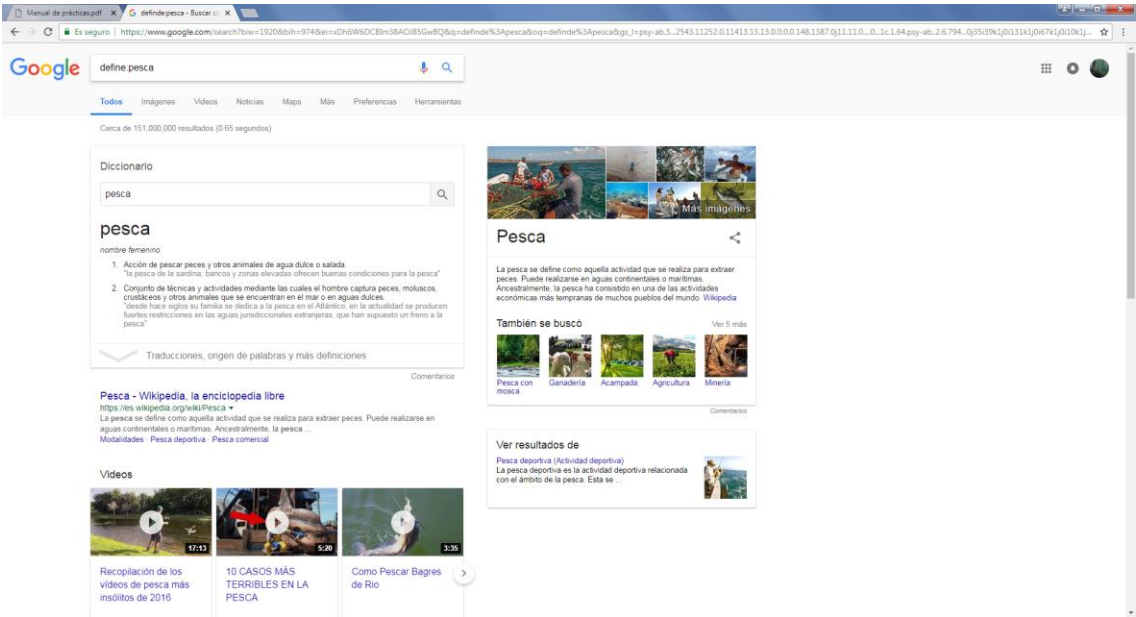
Manual de prácticas.pdf
definde:pesca - Buscar co

Es seguro | https://www.google.com/search?biw=1920&bih=974&ei=xDh6W6DC8Im38AOJ85Gw8Q&q=definde%3Apesca&oq=definde%3Apesca&gs_l=psy-ab.3...2543.11252.0.11413.13.13.0.0.0.0.148.1387.0j11.11.0....0...1c.1.64.psy-ab..2.6.794...0j35i39k1j0i131k1j0i67k1j0i10k1j...

Google

define:pesca

Todos Imágenes Videos Noticias Maps Más Preferencias Herramientas

Cerca de 151,000,000 resultados (0.65 segundos)

Diccionario

pesca

pesca
nombre femenino

1. Acción de pescar peces y otros animales de agua dulce o salada.
"la pesca de la sardina; bancos y zonas elevadas ofrecen buenas condiciones para la pesca"

2. Conjunto de técnicas y actividades mediante las cuales el hombre captura peces, moluscos, crustáceos y otros animales que se encuentran en el mar o en aguas dulces.
"desde hace siglos su familia se dedica a la pesca en el Atlántico, en la actualidad se producen fuertes restricciones en las aguas jurisdiccionales extranjeras, que han supuesto un freno a la pesca"

Traducciones, origen de palabras y más definiciones

Comentarios

Pesca - Wikipedia, la enciclopedia libre
https://es.wikipedia.org/wiki/Pesca ▾
La pesca se define como aquella actividad que se realiza para extraer peces. Puede realizarse en aguas continentales o marítimas. Ancestralmente, la pesca ...
Modalidades · Pesca deportiva · Pesca comercial

Videos

17:13
Recopilación de los vídeos de pesca más insólitos de 2016

5:20
10 CASOS MÁS TERRIBLES EN LA PESCA

3:35
Como Pescar Bagres de Rio

Más imágenes

Pesca

La pesca se define como aquella actividad que se realiza para extraer peces. Puede realizarse en aguas continentales o marítimas. Ancestralmente, la pesca ha consistido en una de las actividades económicas más tempranas de muchos pueblos del mundo. Wikipedia

También se buscó
Ver 5 más

Pesca con mosca
Ganadería
Acampada
Agricultura
Minería

Comentarios

Ver resultados de

Pesca deportiva (Actividad deportiva)
La pesca deportiva es la actividad deportiva relacionada con el ámbito de la pesca. Esta se ...